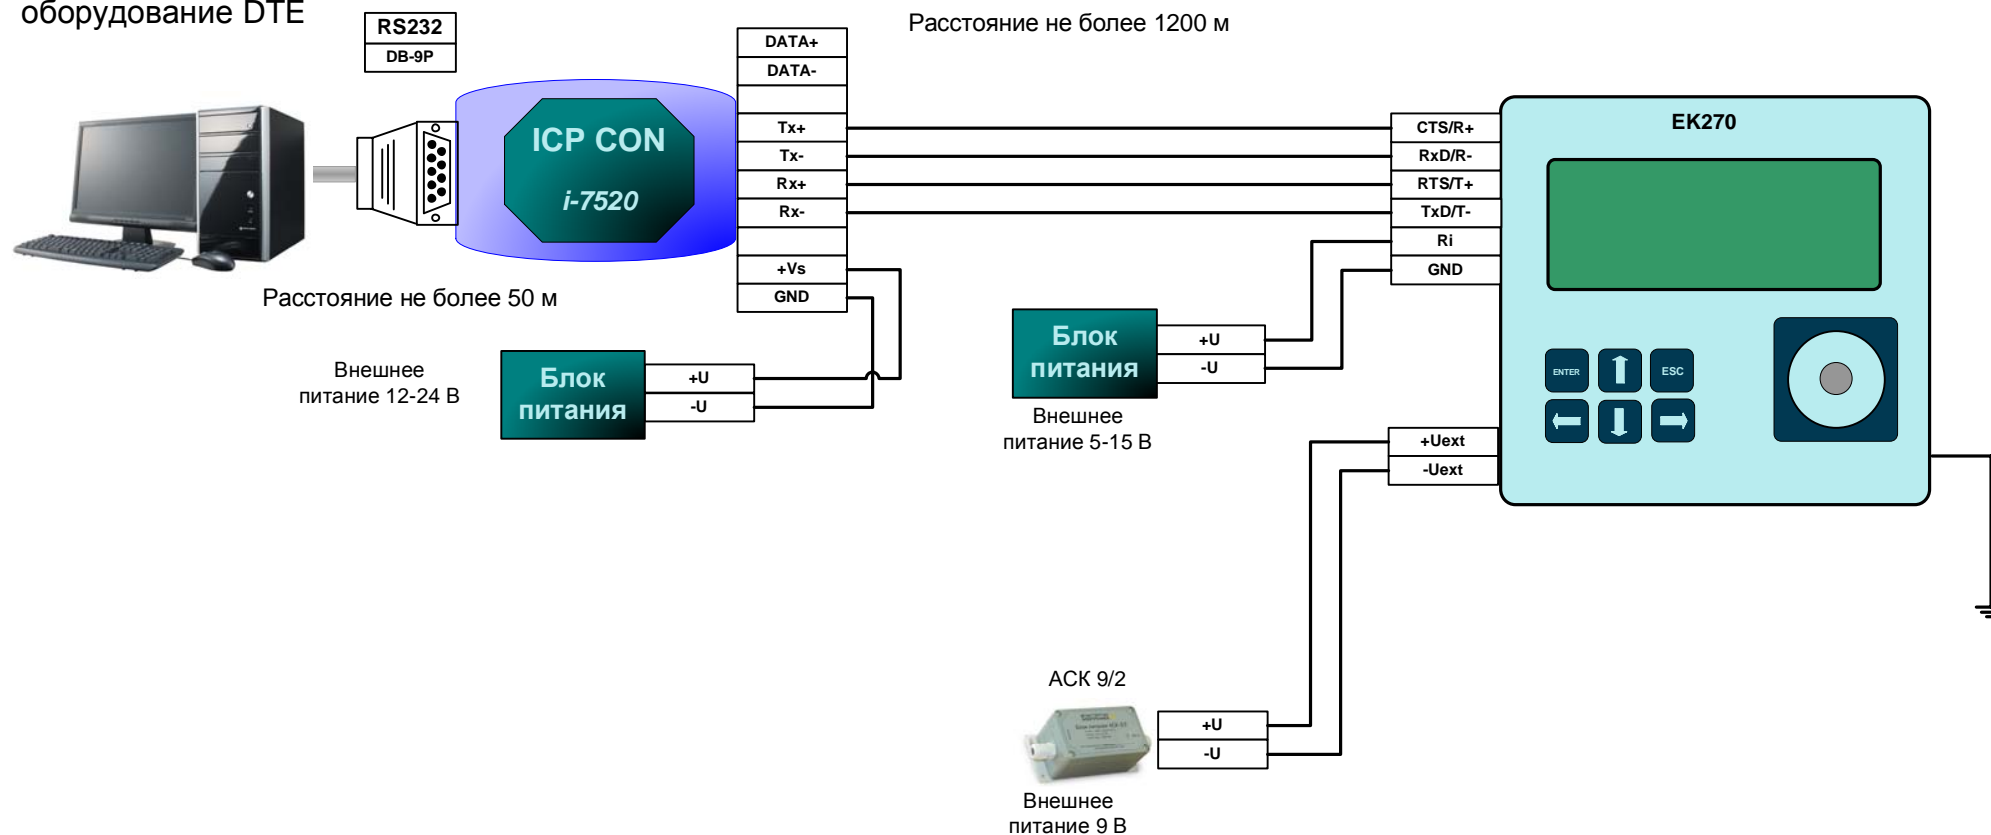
оборудование DTE

RS232
DB-9P

ICP CON
i-7520

DATA+
DATA-
Tx+
Tx-
Rx+
Rx-
+Vs
GND

Расстояние не более 1200 м

Расстояние не более 50 м

Внешнее питание 12-24 В

Блок питания
+U
-U

CTS/R+
RxD/R-
RTS/T+
TxD/T-
Ri
GND

EK270

ENTER
ESC

Блок питания
+U
-U

Внешнее питание 5-15 В

+Uext
-Uext

АСК 9/2

+U
-U

Внешнее питание 9 В